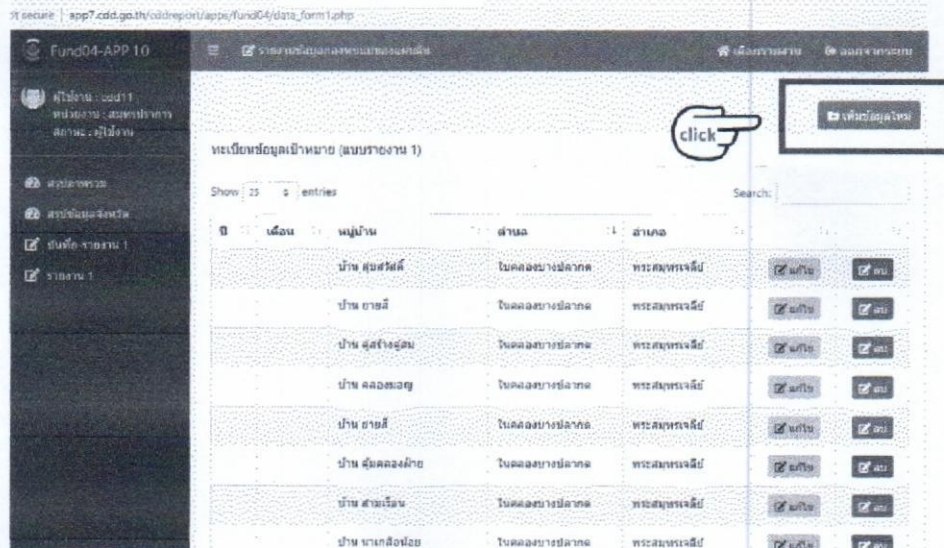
ot secure | app7.cdd.go.th/cddreport/apps/fund04/data_form1.php

Fund04-APP 10

รายงานข้อมูลกองทุนแม่ของแผ่นดิน

เมนูรายงาน ออกจากระบบ

ผู้ใช้งาน : cdd11
หน่วยงาน : สมุทรปราการ
สถานะ : ผู้ใช้งาน

สรุปภาพรวม
สรุปข้อมูลจังหวัด
บันทึก-รายงาน 1
รายงาน 1

click

เพิ่มข้อมูลใหม่

ทะเบียนข้อมูลเป้าหมาย (แบบรายงาน 1)

Show 25 entries

Search:

| ปี | เดือน | หมู่บ้าน | ตำบล | อำเภอ | | |
|---|---|---|---|---|---|---|
| | | บ้าน ศุขสวัสดิ์ | ในคลองบางปลากด | พระสมุทรเจดีย์ | แก้ไข | ลบ |
| | | บ้าน ยายสี | ในคลองบางปลากด | พระสมุทรเจดีย์ | แก้ไข | ลบ |
| | | บ้าน ศุลร่างศุลม | ในคลองบางปลากด | พระสมุทรเจดีย์ | แก้ไข | ลบ |
| | | บ้าน คลองแอญ | ในคลองบางปลากด | พระสมุทรเจดีย์ | แก้ไข | ลบ |
| | | บ้าน ยายสี | ในคลองบางปลากด | พระสมุทรเจดีย์ | แก้ไข | ลบ |
| | | บ้าน คุ้มคลองฝ้าย | ในคลองบางปลากด | พระสมุทรเจดีย์ | แก้ไข | ลบ |
| | | บ้าน สามเรือน | ในคลองบางปลากด | พระสมุทรเจดีย์ | แก้ไข | ลบ |
| | | บ้าน นาเกลือน้อย | ในคลองบางปลากด | พระสมุทรเจดีย์ | แก้ไข | ลบ |